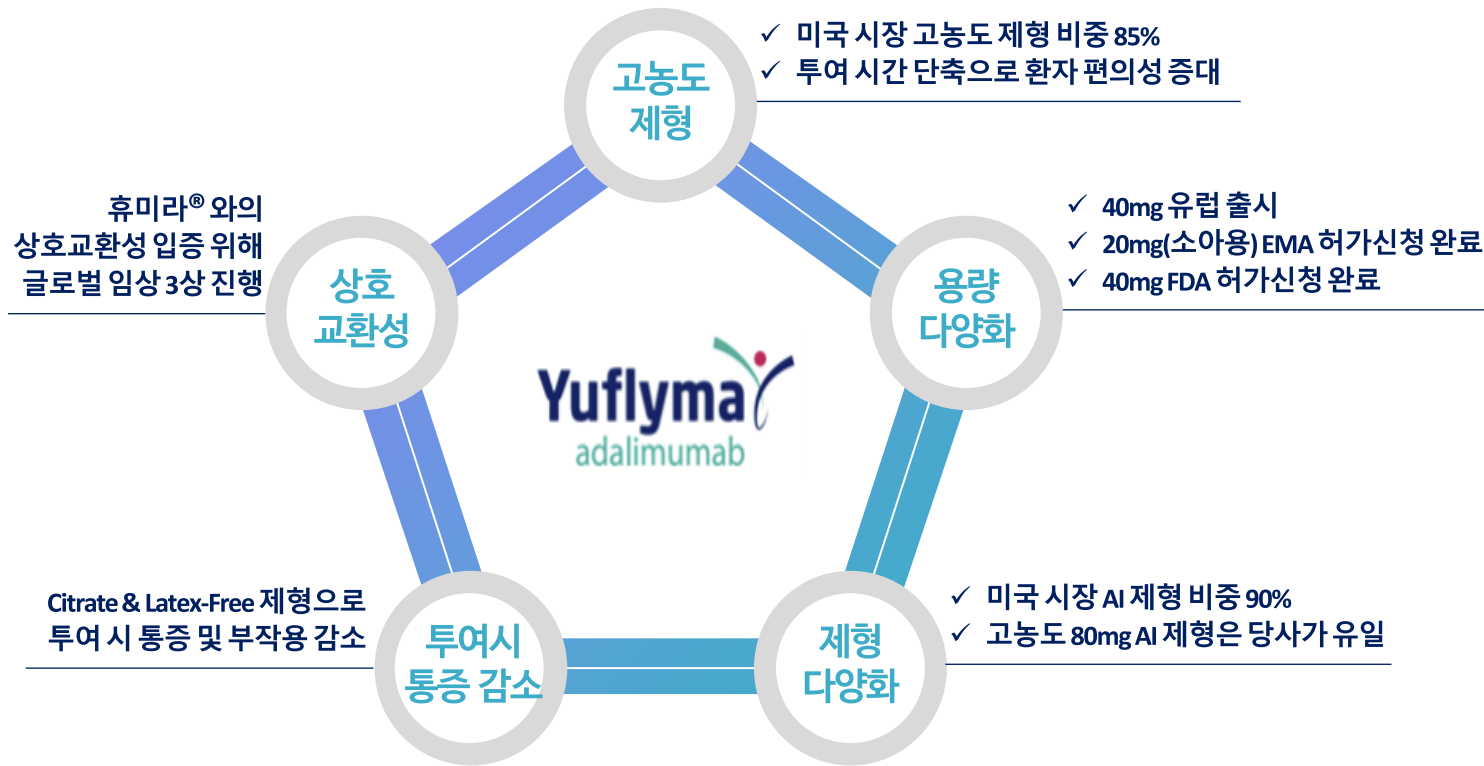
고농도 제형

✓ 미국 시장 고농도 제형 비중 85%
✓ 투여 시간 단축으로 환자 편의성 증대

휴미라® 와의 상호교환성 입증 위해 글로벌 임상 3상 진행

상호 교환성

용량 다양화

✓ 40mg 유럽 출시
✓ 20mg(소아용) EMA 허가신청 완료
✓ 40mg FDA 허가신청 완료

Yuflyma
adalimumab

Citrate & Latex-Free 제형으로 투여 시 통증 및 부작용 감소

투여시 통증 감소

제형 다양화

✓ 미국 시장 AI 제형 비중 90%
✓ 고농도 80mg AI 제형은 당사가 유일